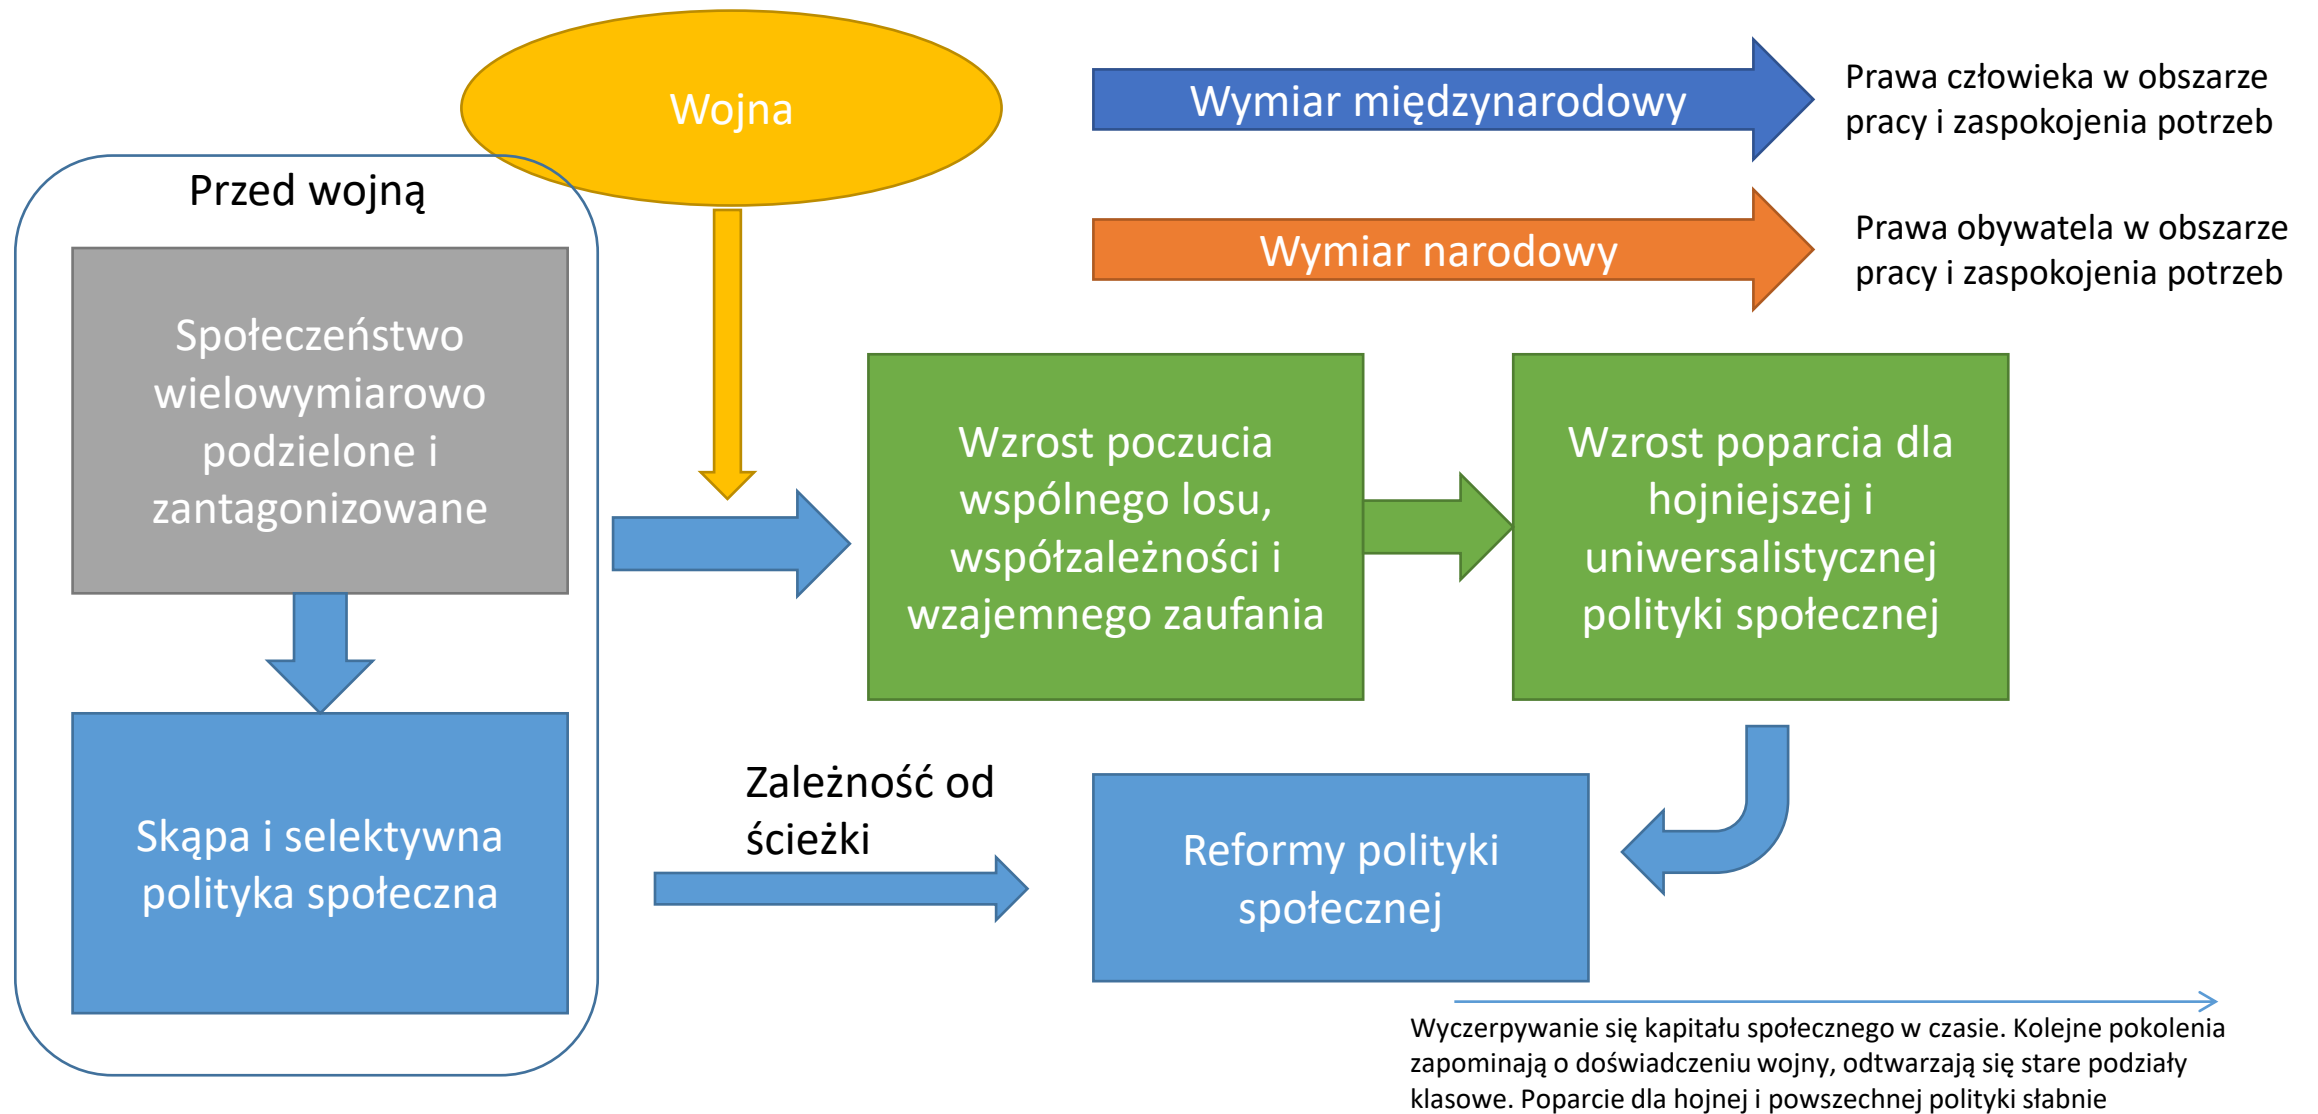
Wojna

Wymiar międzynarodowy

Prawa człowieka w obszarze pracy i zaspokojenia potrzeb

Wymiar narodowy

Prawa obywatela w obszarze pracy i zaspokojenia potrzeb

Przed wojną

Społeczeństwo wielowymiarowo podzielone i zantagonizowane

Skąpa i selektywna polityka społeczna

Wzrost poczucia wspólnego losu, współzależności i wzajemnego zaufania

Wzrost poparcia dla hojniejszej i uniwersalistycznej polityki społecznej

Zależność od ścieżki

Reformy polityki społecznej

Wyczerpywanie się kapitału społecznego w czasie. Kolejne pokolenia zapominają o doświadczeniu wojny, odtwarzają się stare podziały klasowe. Poparcie dla hojnej i powszechnej polityki słabnie